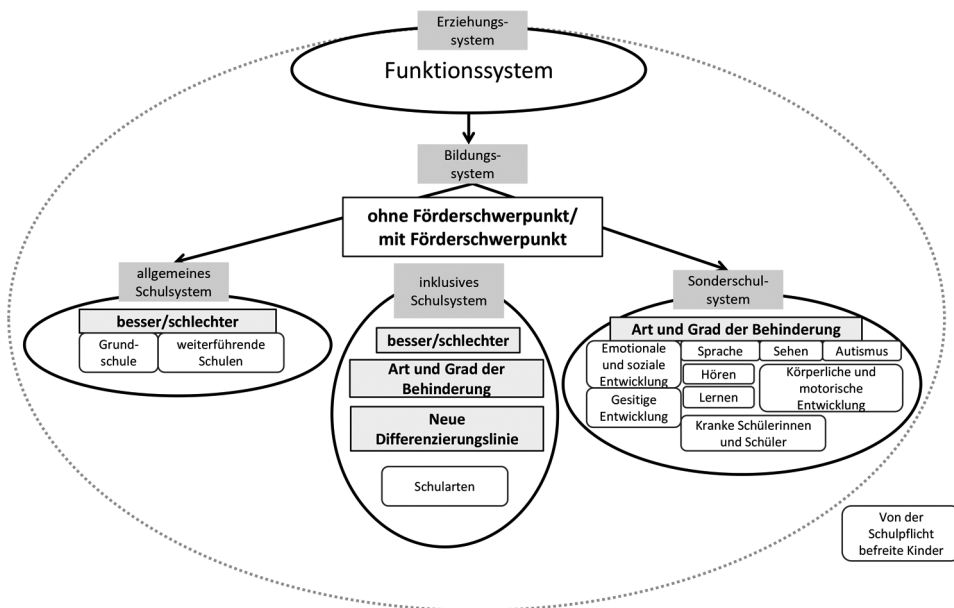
Erziehungssystem

Funktionssystem

Bildungssystem

ohne Förderschwerpunkt/ mit Förderschwerpunkt

allgemeines Schulsystem

besser/schlechter

Grundschule

weiterführende Schulen

inklusives Schulsystem

besser/schlechter

Art und Grad der Behinderung

Neue Differenzierungslinie

Schularten

Sonderschulsystem

Art und Grad der Behinderung

Emotionale und soziale Entwicklung

Sprache

Sehen

Autismus

Hören

Körperliche und motorische Entwicklung

Gesitige Entwicklung

Lernen

Kranke Schülerinnen und Schüler

Von der Schulpflicht befreite Kinder